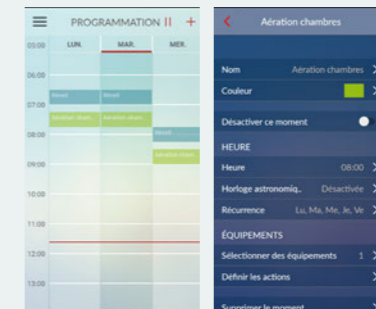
PROGRAMMATION II +

LUN. MAR. MER.

05:00
06:00
07:00
08:00
09:00
10:00
11:00
12:00
13:00

Réveil
Réveil
Aération cham...
Aération cham...
Réveil
Aération cham...

Aération chambres

Nom Aération chambres
Couleur

Désactiver ce moment

HEURE
Heure 08:00
Horloge astronomiq... Désactivée
Récurrence Lu, Ma, Me, Je, Ve

ÉQUIPEMENTS
Sélectionner des équipements 1
Définir les actions

Supprimer le moment